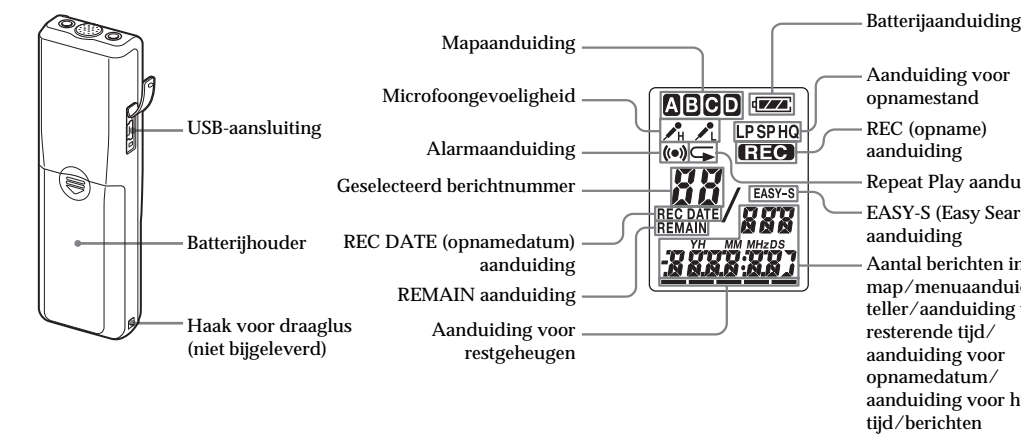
USB-aansluiting

Batterijhouder

Haak voor draaglus (niet bijgeleverd)

Mapaanduiding

Microfoongevoeligheid

Alarmaanduiding

Geselecteerd berichtnummer

REC DATE (opnamedatum) aanduiding

REMAIN aanduiding

Aanduiding voor restgeheugen

A B C D

H L

LP SP HQ

REC

EASY-S

REC DATE

REMAIN

YH MM MHz DS

Batterijaanduiding

Aanduiding voor opnamestand

REC (opname) aanduiding

Repeat Play aandu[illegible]

EASY-S (Easy Sear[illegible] aanduiding

Aantal berichten in map/menuaandui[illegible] teller/aanduiding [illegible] resterende tijd/ aanduiding voor opnamedatum/ aanduiding voor h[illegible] tijd/berichten